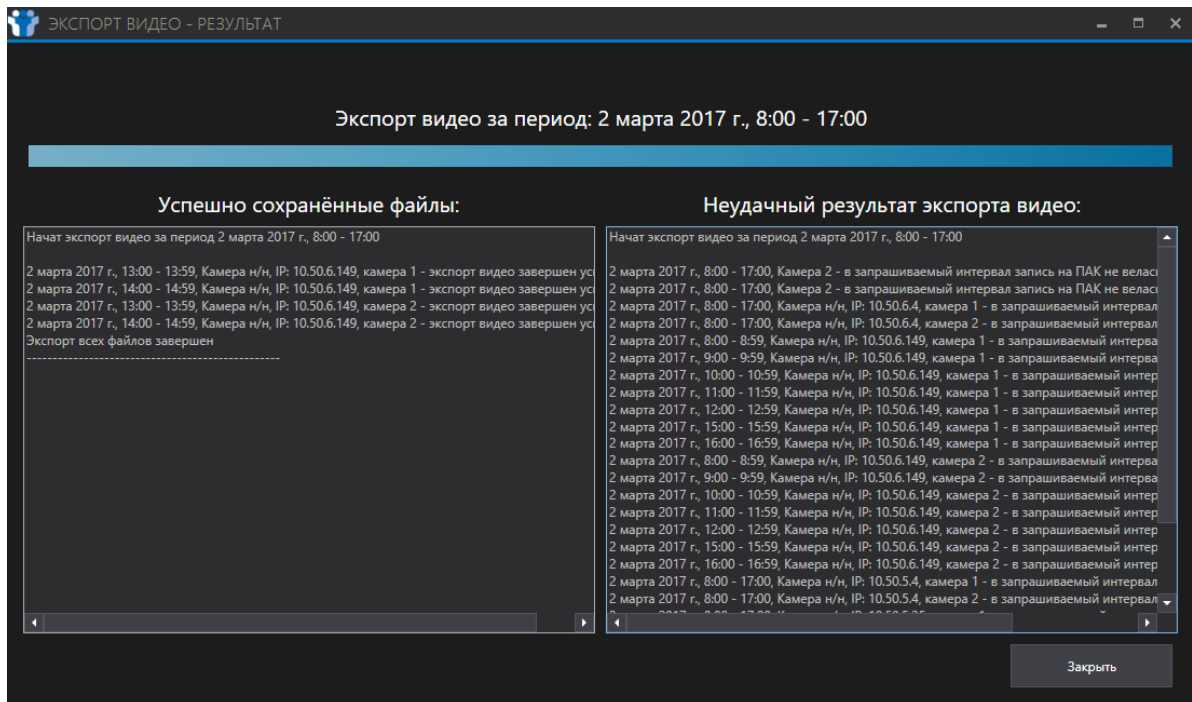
ЭКСПОРТ ВИДЕО - РЕЗУЛЬТАТ

Экспорт видео за период: 2 марта 2017 г., 8:00 - 17:00

Успешно сохранённые файлы:

Начат экспорт видео за период 2 марта 2017 г., 8:00 - 17:00

2 марта 2017 г., 13:00 - 13:59, Камера н/н, IP: 10.50.6.149, камера 1 - экспорт видео завершен ус
2 марта 2017 г., 14:00 - 14:59, Камера н/н, IP: 10.50.6.149, камера 1 - экспорт видео завершен ус
2 марта 2017 г., 13:00 - 13:59, Камера н/н, IP: 10.50.6.149, камера 2 - экспорт видео завершен ус
2 марта 2017 г., 14:00 - 14:59, Камера н/н, IP: 10.50.6.149, камера 2 - экспорт видео завершен ус
Экспорт всех файлов завершен
--------------------------------------------------

Неудачный результат экспорта видео:

Начат экспорт видео за период 2 марта 2017 г., 8:00 - 17:00

2 марта 2017 г., 8:00 - 17:00, Камера 2 - в запрашиваемый интервал запись на ПАК не веласі
2 марта 2017 г., 8:00 - 17:00, Камера 2 - в запрашиваемый интервал запись на ПАК не велась
2 марта 2017 г., 8:00 - 17:00, Камера н/н, IP: 10.50.6.4, камера 1 - в запрашиваемый интервал
2 марта 2017 г., 8:00 - 17:00, Камера н/н, IP: 10.50.6.4, камера 2 - в запрашиваемый интервал
2 марта 2017 г., 8:00 - 8:59, Камера н/н, IP: 10.50.6.149, камера 1 - в запрашиваемый интерва
2 марта 2017 г., 9:00 - 9:59, Камера н/н, IP: 10.50.6.149, камера 1 - в запрашиваемый интерва
2 марта 2017 г., 10:00 - 10:59, Камера н/н, IP: 10.50.6.149, камера 1 - в запрашиваемый интер
2 марта 2017 г., 11:00 - 11:59, Камера н/н, IP: 10.50.6.149, камера 1 - в запрашиваемый интер
2 марта 2017 г., 12:00 - 12:59, Камера н/н, IP: 10.50.6.149, камера 1 - в запрашиваемый интер
2 марта 2017 г., 15:00 - 15:59, Камера н/н, IP: 10.50.6.149, камера 1 - в запрашиваемый интер
2 марта 2017 г., 16:00 - 16:59, Камера н/н, IP: 10.50.6.149, камера 1 - в запрашиваемый интер
2 марта 2017 г., 8:00 - 8:59, Камера н/н, IP: 10.50.6.149, камера 2 - в запрашиваемый интерва
2 марта 2017 г., 9:00 - 9:59, Камера н/н, IP: 10.50.6.149, камера 2 - в запрашиваемый интерва
2 марта 2017 г., 10:00 - 10:59, Камера н/н, IP: 10.50.6.149, камера 2 - в запрашиваемый интер
2 марта 2017 г., 11:00 - 11:59, Камера н/н, IP: 10.50.6.149, камера 2 - в запрашиваемый интер
2 марта 2017 г., 12:00 - 12:59, Камера н/н, IP: 10.50.6.149, камера 2 - в запрашиваемый интер
2 марта 2017 г., 15:00 - 15:59, Камера н/н, IP: 10.50.6.149, камера 2 - в запрашиваемый интер
2 марта 2017 г., 16:00 - 16:59, Камера н/н, IP: 10.50.6.149, камера 2 - в запрашиваемый интер
2 марта 2017 г., 8:00 - 17:00, Камера н/н, IP: 10.50.5.4, камера 1 - в запрашиваемый интервал
2 марта 2017 г., 8:00 - 17:00, Камера н/н, IP: 10.50.5.4, камера 2 - в запрашиваемый интервал
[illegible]

Закрыть